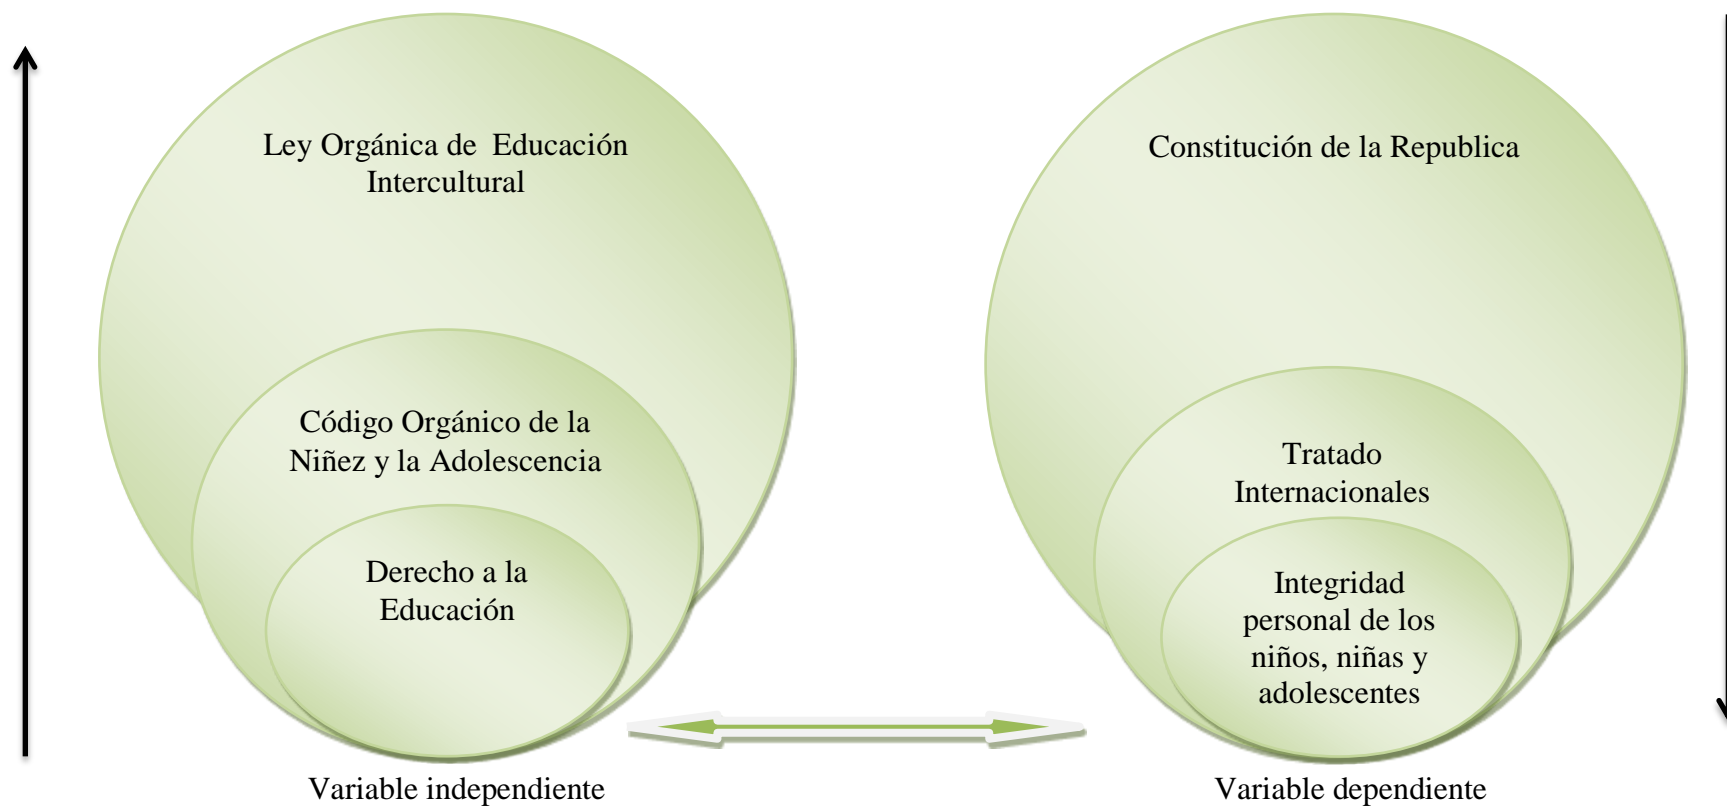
Ley Orgánica de Educación Intercultural

Código Orgánico de la Niñez y la Adolescencia

Derecho a la Educación

Variable independiente

Constitución de la Republica

Tratado Internacionales

Integridad personal de los niños, niñas y adolescentes

Variable dependiente